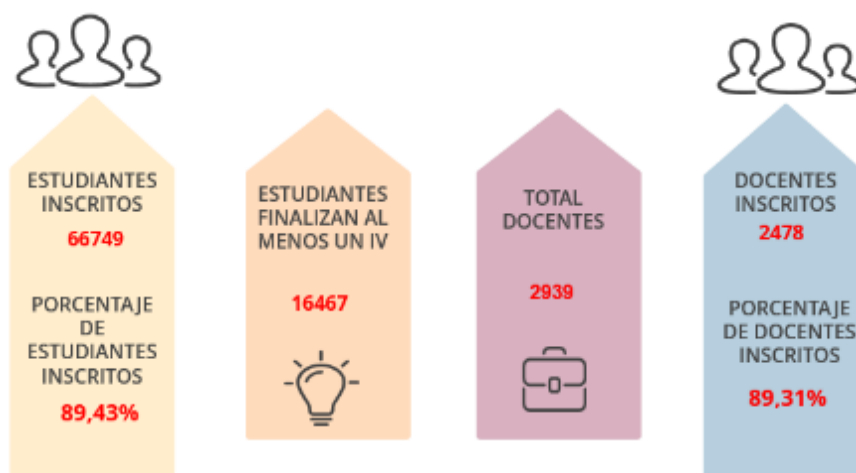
ESTUDIANTES INSCRITOS

66749

PORCENTAJE DE ESTUDIANTES INSCRITOS

89,43%

ESTUDIANTES FINALIZAN AL MENOS UN IV

16467

TOTAL DOCENTES

2939

DOCENTES INSCRITOS

2478

PORCENTAJE DE DOCENTES INSCRITOS

89,31%